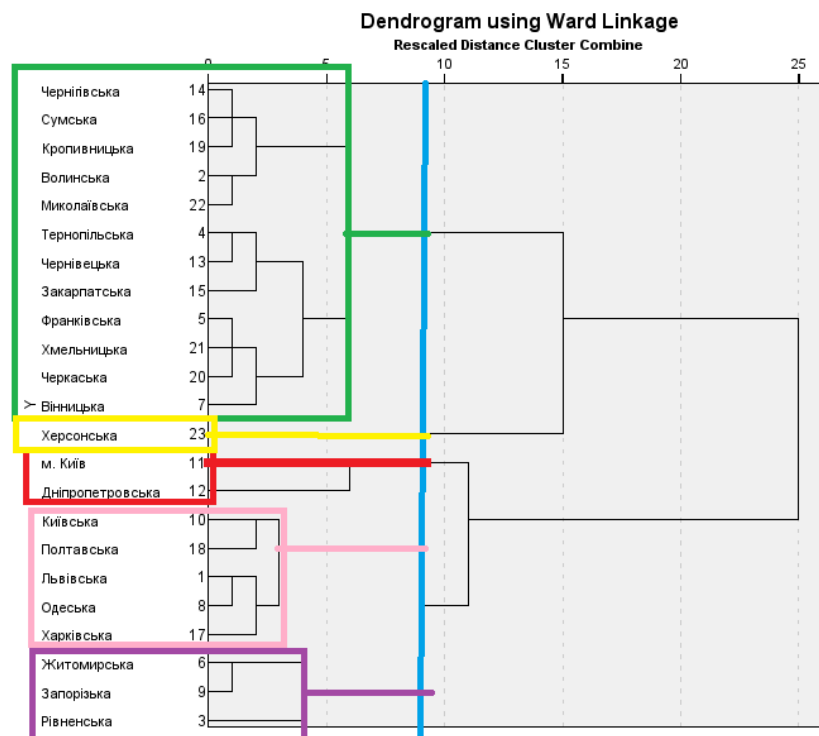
Dendrogram using Ward Linkage
Rescaled Distance Cluster Combine

0 5 10 15 20 25

Чернігівська 14
Сумська 16
Кропивницька 19
Волинська 2
Миколаївська 22
Тернопільська 4
Чернівецька 13
Закарпатська 15
Франківська 5
Хмельницька 21
Черкаська 20
Вінницька 7
Херсонська 23
м. Київ 11
Дніпропетровська 12
Київська 10
Полтавська 18
Львівська 1
Одеська 8
Харківська 17
Житомирська 6
Запорізька 9
Рівненська 3